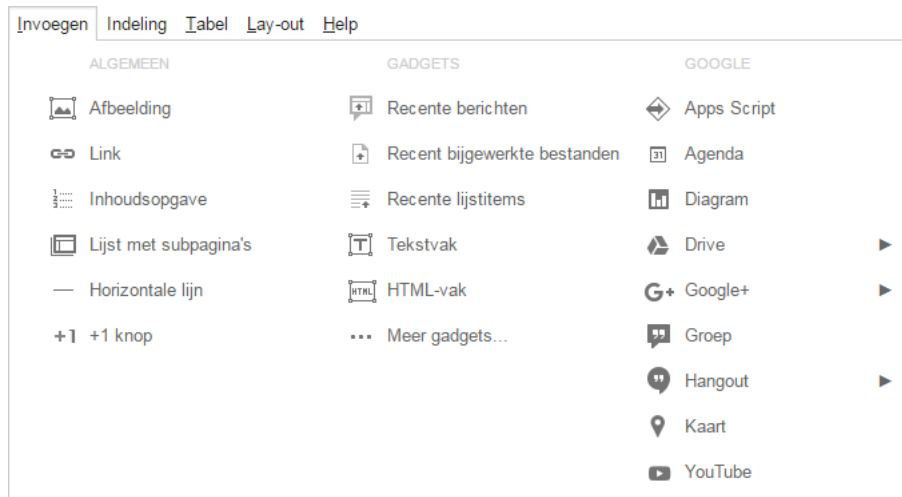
Invoegen Indeling Tabel Lay-out Help

ALGEMEEN

Afbeelding

Link

Inhoudsopgave

Lijst met subpagina's

Horizontale lijn

+1 +1 knop

GADGETS

Recente berichten

Recent bijgewerkte bestanden

Recente lijstitems

Tekstvak

HTML HTML-vak

Meer gadgets...

GOOGLE

Apps Script

31 Agenda

Diagram

Drive

G+ Google+

Groep

Hangout

Kaart

YouTube